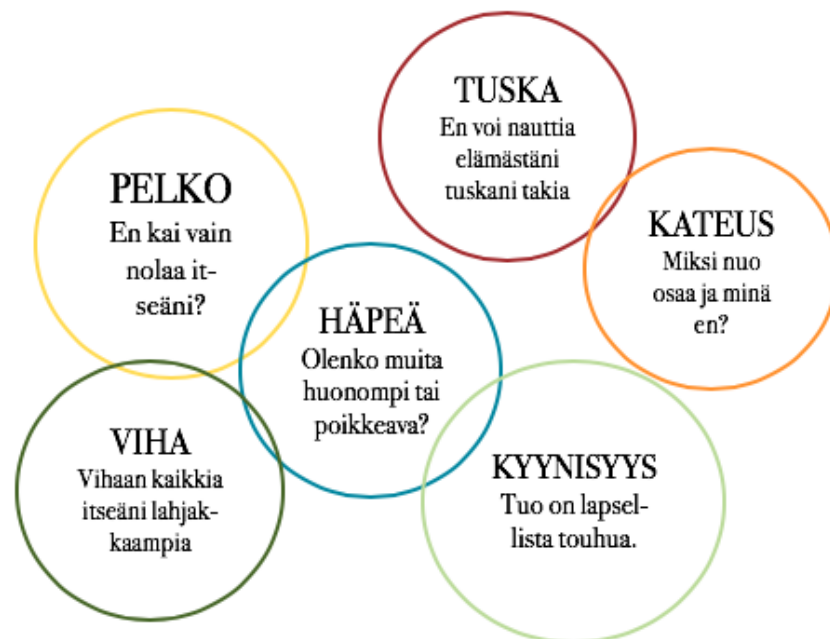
TUSKA
En voi nauttia elämästäni tuskani takia

PELKO
En kai vain nolaa itseäni?

KATEUS
Miksi nuo osaa ja minä en?

HÄPEÄ
Olenko muita huonompi tai poikkeava?

VIHA
Vihaan kaikkia itseäni lahjakkaampia

KYYNISYYS
Tuo on lapsellista touhua.